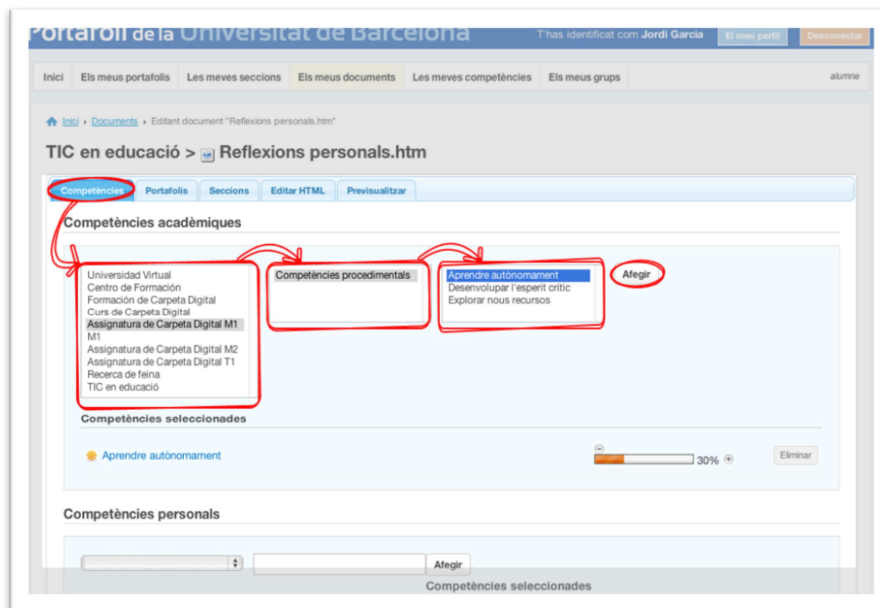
Portafoli de la Universitat de Barcelona

T'has identificat com Jordi Garcia

El meu perfil

Desconnectar

Inici | Els meus portafolis | Les meves seccions | Els meus documents | Les meves competències | Els meus grups

alumne

Inici ▸ Documents ▸ Editant document "Reflexions personals.htm"

TIC en educació > Reflexions personals.htm

Competències | Portafolis | Seccions | Editar HTML | Previsualitzar

Competències acadèmiques

Universidad Virtual
Centro de Formación
Formación de Carpeta Digital
Curs de Carpeta Digital
Assignatura de Carpeta Digital M1
M1
Assignatura de Carpeta Digital M2
Assignatura de Carpeta Digital T1
Recerca de feina
TIC en educació

Competències procedimentals

Aprendre autònomament
Desenvolupar l'esperit crític
Explorar nous recursos

Afegir

Competències seleccionades

Aprendre autònomament

30%

Eliminar

Competències personals

Afegir

Competències seleccionades